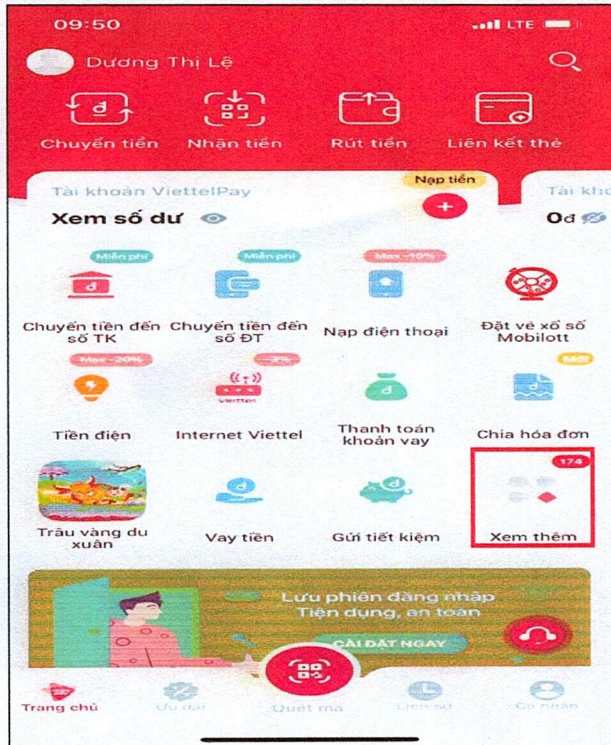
09:50
LTE

Dương Thị Lệ

Chuyển tiền
Nhận tiền
Rút tiền
Liên kết thẻ

Tài khoản ViettelPay
Nạp tiền
Xem số dư
Tài kho
0đ

Miễn phí
Miễn phí
Max -10%
Chuyển tiền đến số TK
Chuyển tiền đến số ĐT
Nạp điện thoại
Đặt vé xổ số Mobilott
Max -20%
-2%
Mới
Tiền điện
Internet Viettel
Thanh toán khoản vay
Chia hóa đơn
174
Trâu vàng du xuân
Vay tiền
Gửi tiết kiệm
Xem thêm

Lưu phiên đăng nhập
Tiện dụng, an toàn
CÀI ĐẶT NGAY

Trang chủ
Ưu đãi
Quét mã
Lịch sử
Cá nhân